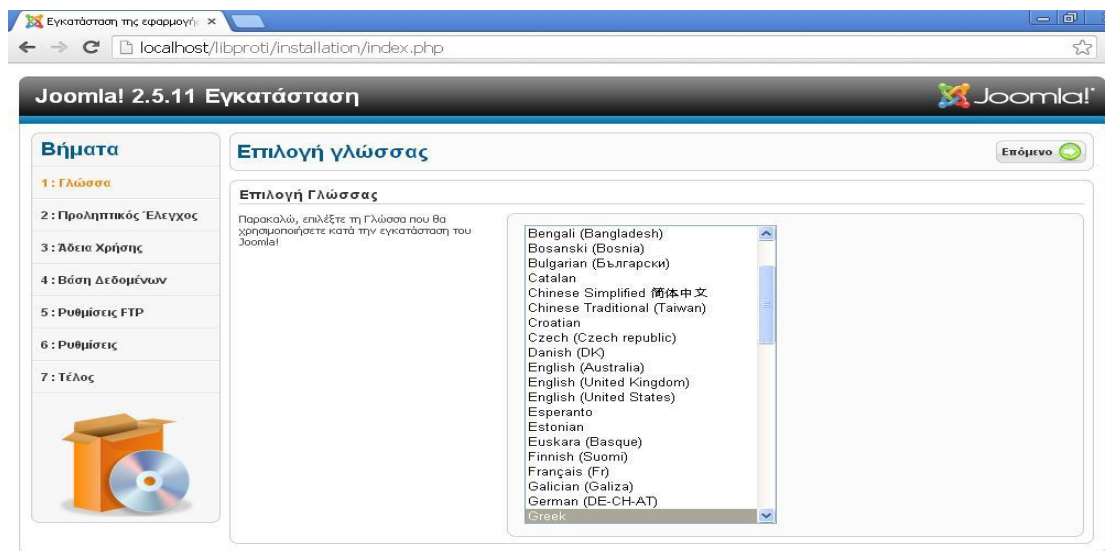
Εγκατάσταση της εφαρμογής ×

localhost/libproti/installation/index.php

Joomla! 2.5.11 Εγκατάσταση

Joomla!

Βήματα

1 : Γλώσσα

2 : Προληπτικός Έλεγχος

3 : Άδεια Χρήσης

4 : Βάση Δεδομένων

5 : Ρυθμίσεις FTP

6 : Ρυθμίσεις

7 : Τέλος

Επιλογή γλώσσας

Επόμενο

Επιλογή Γλώσσας

Παρακαλώ, επιλέξτε τη Γλώσσα που θα χρησιμοποιήσετε κατά την εγκατάσταση του Joomla!

Bengali (Bangladesh)
Bosanski (Bosnia)
Bulgarian (Български)
Catalan
Chinese Simplified 简体中文
Chinese Traditional (Taiwan)
Croatian
Czech (Czech republic)
Danish (DK)
English (Australia)
English (United Kingdom)
English (United States)
Esperanto
Estonian
Euskara (Basque)
Finnish (Suomi)
Français (Fr)
Galician (Galiza)
German (DE-CH-AT)
Greek